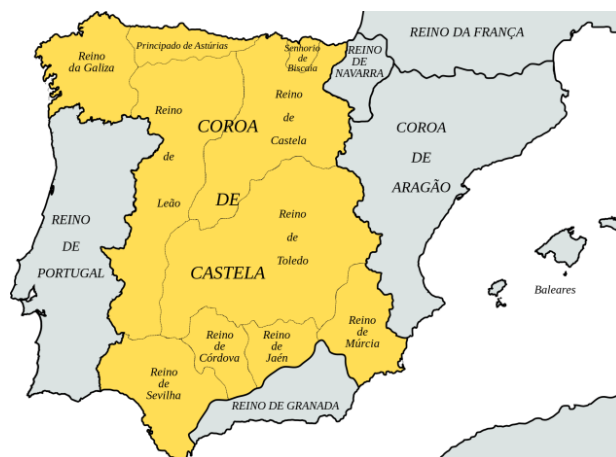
REINO DA FRANÇA

Reino da Galiza

Principado de Astúrias

Senhorio de Biscaia

REINO DE NAVARRA

Reino de Leão

COROA DE CASTELA

Reino de Castela

COROA DE ARAGÃO

REINO DE PORTUGAL

Reino de Toledo

Baleares

Reino de Múrcia

Reino de Córdova

Reino de Jaén

Reino de Sevilha

REINO DE GRANADA